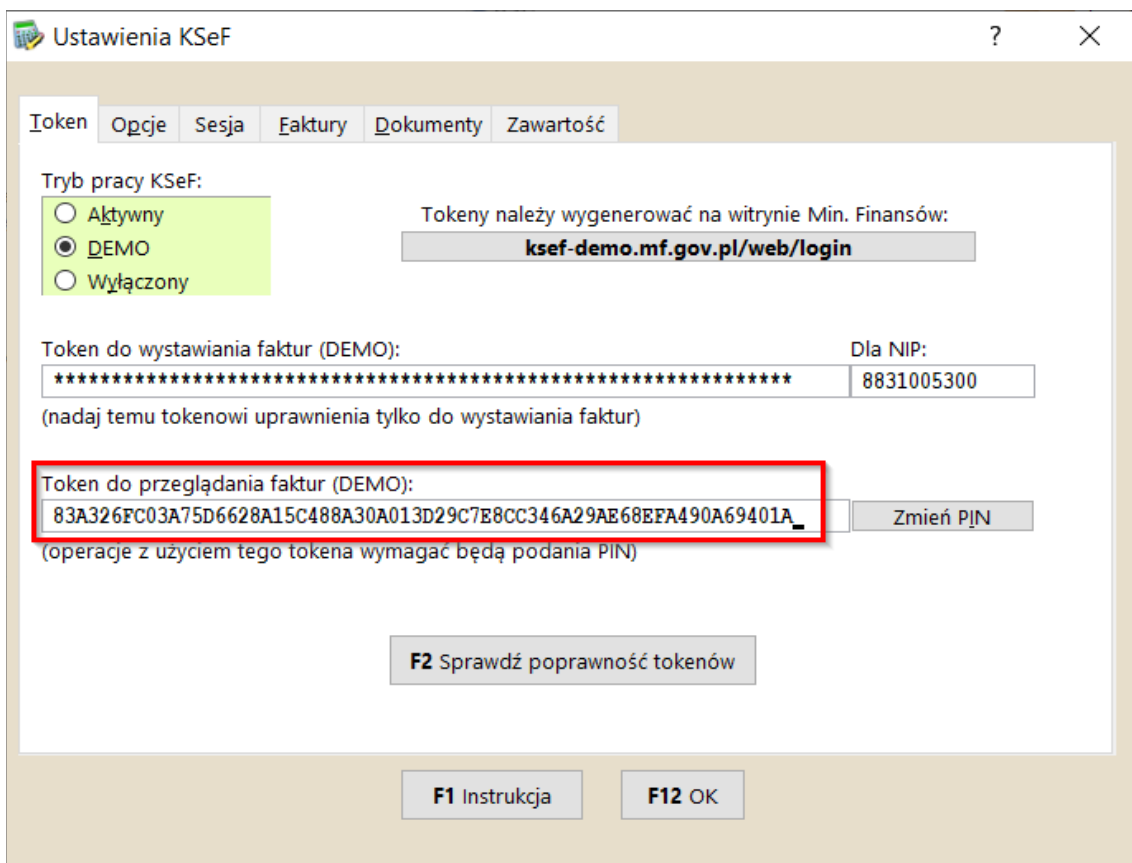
Ustawienia KSeF

?

×

Token | Opcje | Sesja | Faktury | Dokumenty | Zawartość

Tryb pracy KSeF:
Aktywny
DEMO
Wyłączony

Tokeny należy wygenerować na witrynie Min. Finansów:
ksef-demo.mf.gov.pl/web/login

Token do wystawiania faktur (DEMO):
**************************************************************

Dla NIP:
8831005300

(nadaj temu tokenowi uprawnienia tylko do wystawiania faktur)

Token do przeglądania faktur (DEMO):
83A326FC03A75D6628A15C488A30A013D29C7E8CC346A29AE68EFA490A69401A

Zmień PIN

(operacje z użyciem tego tokena wymagać będą podania PIN)

F2 Sprawdź poprawność tokenów

F1 Instrukcja

F12 OK